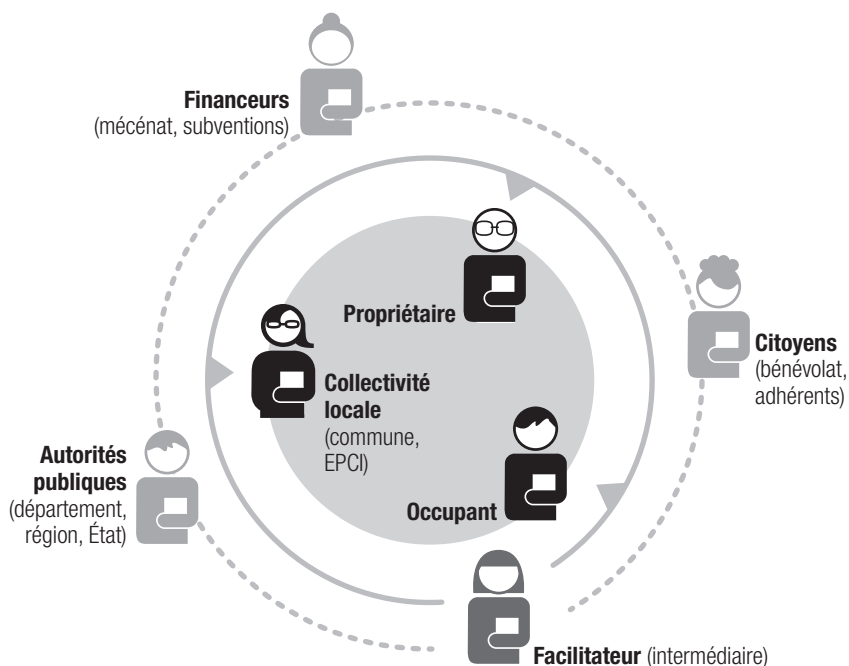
**Financeurs**
(mécénat, subventions)

**Propriétaire**

**Citoyens**
(bénévolat, adhérents)

**Collectivité locale**
(commune, EPCI)

**Autorités publiques**
(département, région, État)

**Occupant**

**Facilitateur** (intermédiaire)